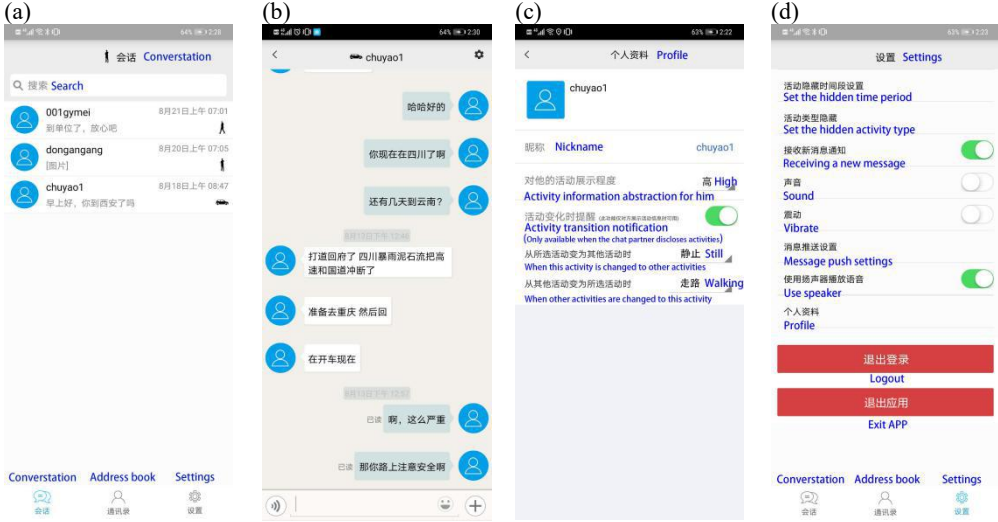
(a)

64% 2:28

会话 Converstation

搜索 Search

001gymei 8月21日上午 07:01
到单位了，放心吧

dongangang 8月20日上午 07:05
[图片]

chuyao1 8月18日上午 08:47
早上好，你到西安了吗

Converstation Address book Settings

会话 通讯录 设置

(b)

64% 2:30

chuyao1

哈哈好的

你现在在四川了啊

还有几天到云南？

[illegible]

打道回府了 四川暴雨泥石流把高速和国道冲断了

准备去重庆 然后回

在开车现在

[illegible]

已读 啊，这么严重

已读 那你路上注意安全啊

(c)

63% 2:22

个人资料 Profile

chuyao1

昵称 Nickname chuyao1

对他的活动展示程度 高 High
Activity information abstraction for him

活动变化时提醒 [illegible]
Activity transition notification
(Only available when the chat partner discloses activities)

从所选活动变为其他活动时 静止 Still
When this activity is changed to other activities

从其他活动变为所选活动时 走路 Walking
When other activities are changed to this activity

(d)

63% 2:23

设置 Settings

活动隐藏时间段设置
Set the hidden time period

活动类型隐藏
Set the hidden activity type

接收新消息通知
Receiving a new message

声音
Sound

震动
Vibrate

消息推送设置
Message push settings

使用扬声器播放语音
Use speaker

个人资料
Profile

退出登录
Logout

退出应用
Exit APP

Converstation Address book Settings

会话 通讯录 设置